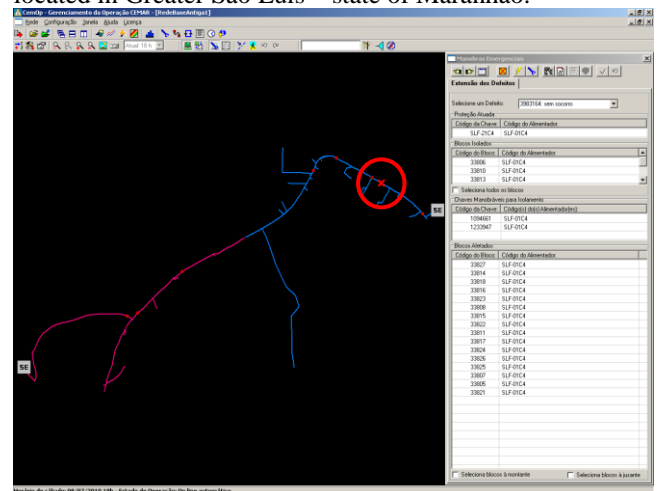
located in Greater São Luís – state of Maranhão.

CenOp - Gerenciamento da Operação CEMAR - [RedeBaseAntiga1]

Rede Configuração Janela Ajuda Licença

Atual 18 h

SE

SE

Manobras Emergenciais

Extensão dos Defeitos

Selecione um Defeito: 3903164 sem socorro

Proteção Atuada

| Código da Chave | Código do Alimentador |
|---|---|
| SLF-21C4 | SLF-01C4 |

Blocos Isolados

| Código do Bloco | Código do Alimentador |
|---|---|
| 33806 | SLF-01C4 |
| 33810 | SLF-01C4 |
| 33813 | SLF-01C4 |

Seleciona todos os blocos

Chaves Manobráveis para Isolamento

| Código da Chave | Código(s) do(s) Alimentador(es) |
|---|---|
| 1094661 | SLF-01C4 |
| 1233947 | SLF-01C4 |

Blocos Afetados

| Código do Bloco | Código do Alimentador |
|---|---|
| 33827 | SLF-01C4 |
| 33814 | SLF-01C4 |
| 33818 | SLF-01C4 |
| 33816 | SLF-01C4 |
| 33823 | SLF-01C4 |
| 33808 | SLF-01C4 |
| 33815 | SLF-01C4 |
| 33822 | SLF-01C4 |
| 33811 | SLF-01C4 |
| 33817 | SLF-01C4 |
| 33824 | SLF-01C4 |
| 33826 | SLF-01C4 |
| 33825 | SLF-01C4 |
| 33807 | SLF-01C4 |
| 33805 | SLF-01C4 |
| 33821 | SLF-01C4 |

Seleciona blocos à montante

Seleciona blocos à jusante

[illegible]